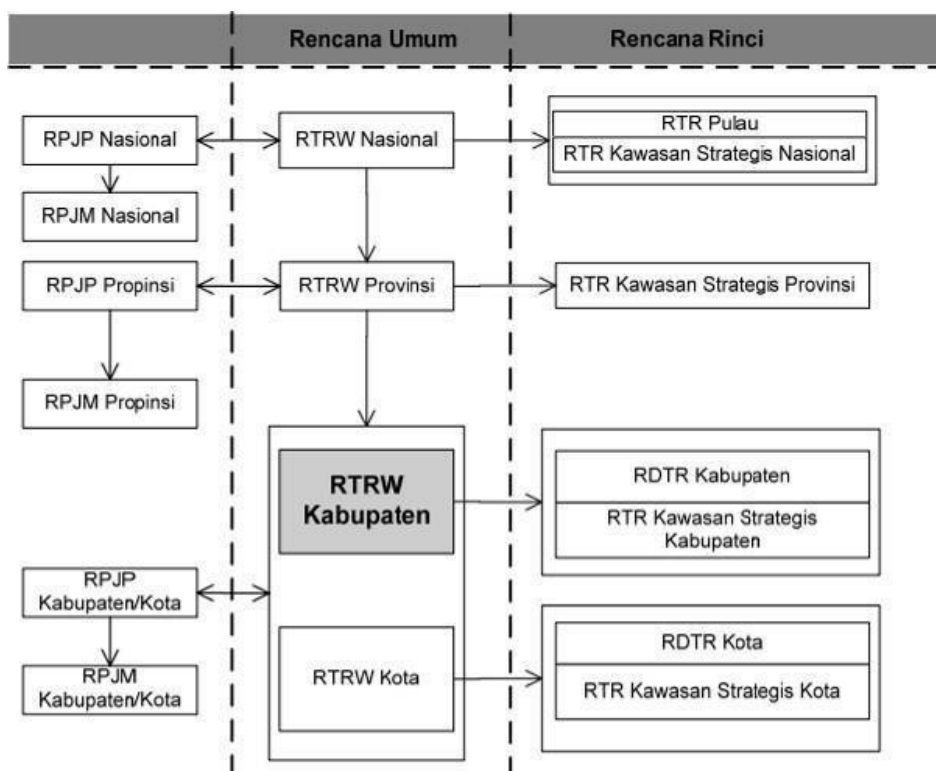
Rencana Umum

Rencana Rinci

RPJP Nasional

RTRW Nasional

RTR Pulau

RTR Kawasan Strategis Nasional

RPJM Nasional

RPJP Propinsi

RTRW Provinsi

RTR Kawasan Strategis Provinsi

RPJM Propinsi

RTRW Kabupaten

RDTR Kabupaten

RTR Kawasan Strategis Kabupaten

RPJP Kabupaten/Kota

RPJM Kabupaten/Kota

RTRW Kota

RDTR Kota

RTR Kawasan Strategis Kota